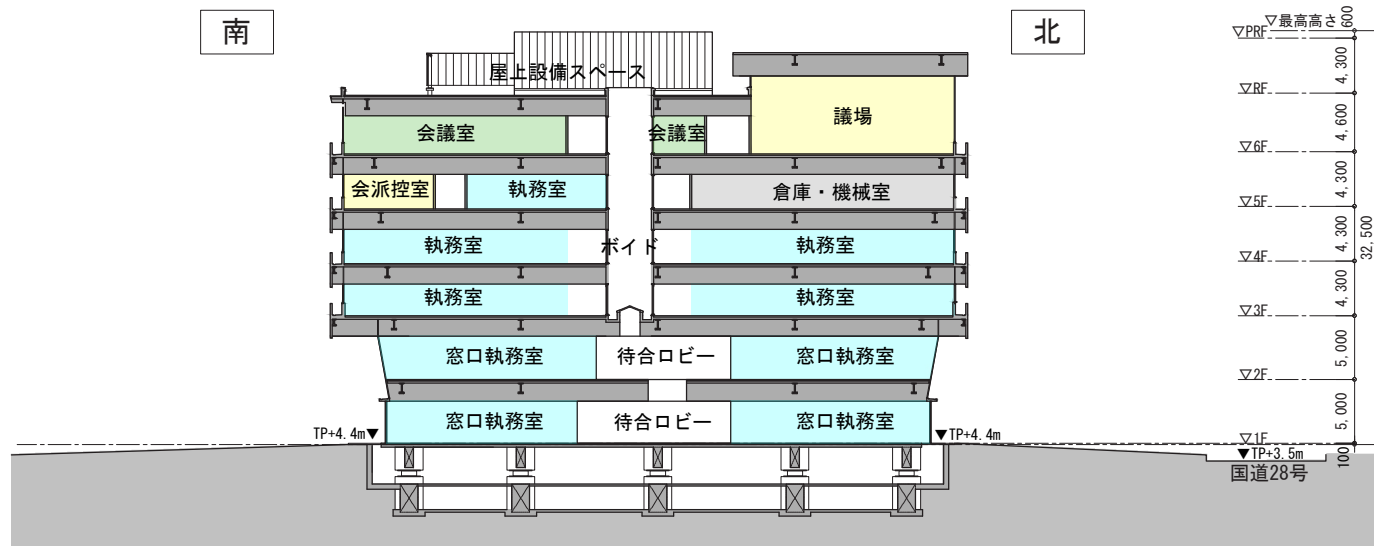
南

北

屋上設備スペース

会議室

会議室

議場

会派控室

執務室

倉庫・機械室

執務室

ボイド

執務室

執務室

執務室

窓口執務室

待合ロビー

窓口執務室

窓口執務室

待合ロビー

窓口執務室

TP+4.4m▼

▼TP+4.4m

▽最高高さ

▽PRF

▽RF

▽6F

▽5F

▽4F

▽3F

▽2F

▽1F

▼TP+3.5m

国道28号

600

4,300

4,600

4,300

4,300

4,300

5,000

5,000

100

32,500